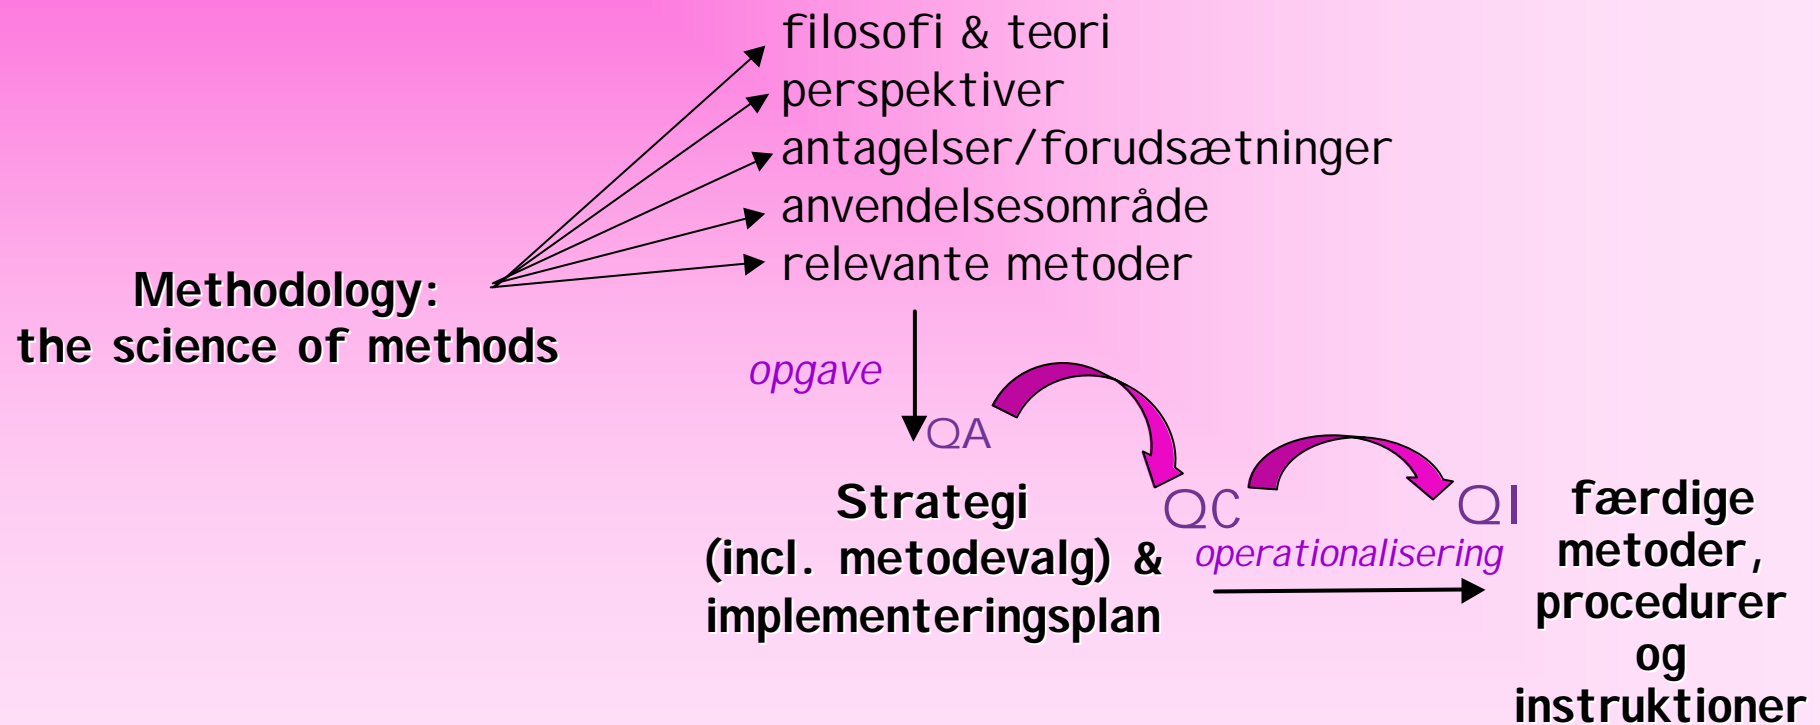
filosofi & teori
perspektiver
antagelser/forudsætninger
anvendelsesområde
relevante metoder

Methodology:
the science of methods

opgave

QA

QC

QI

Strategi
(incl. metodevalg) &
implementeringsplan

operationalisering

færdige
metoder,
procedurer
og
instruktioner